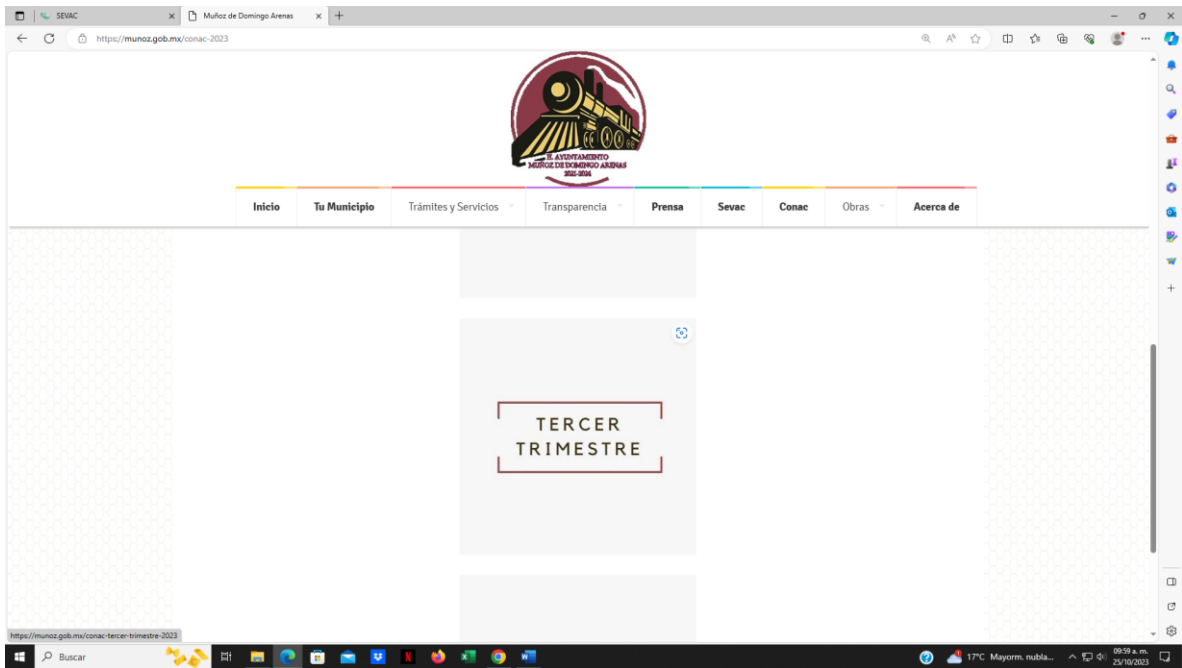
SEVAC
Muñoz de Domingo Arenas
https://munoz.gob.mx/conac-2023

H. AYUNTAMIENTO
MUÑOZ DE DOMINGO ARENAS
2021-2024

Inicio
Tu Municipio
Trámites y Servicios
Transparencia
Prensa
Sevac
Conac
Obras
Acerca de

TERCER
TRIMESTRE

https://munoz.gob.mx/conac-tercer-trimestre-2023

Buscar
17°C Mayorm. nubla...
09:59 a. m.
25/10/2023